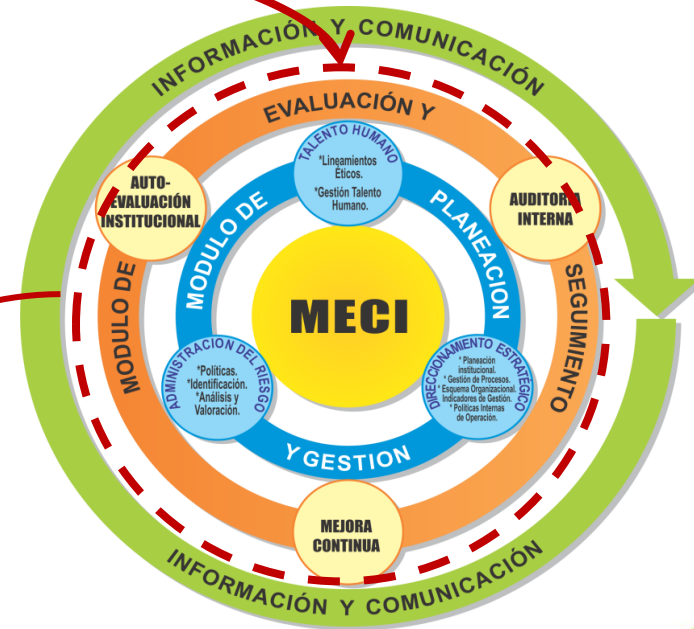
INFORMACIÓN Y COMUNICACIÓN

EVALUACIÓN Y

AUTO-EVALUACIÓN INSTITUCIONAL

TALENTO HUMANO

*Lineamientos Éticos.

*Gestión Talento Humano.

AUDITORIA INTERNA

MODULO DE

PLANEACION

MODULO DE

SEGUIMIENTO

MECI

ADMINISTRACION DEL RIESGO

*Políticas.

*Identificación.

*Análisis y Valoración.

DIRECCIONAMIENTO ESTRATÉGICO

* Planeación institucional.

* Gestión de Procesos.

* Esquema Organizacional.

Indicadores de Gestión.

* Políticas Internas de Operación.

Y GESTION

MEJORA CONTINUA

INFORMACIÓN Y COMUNICACIÓN